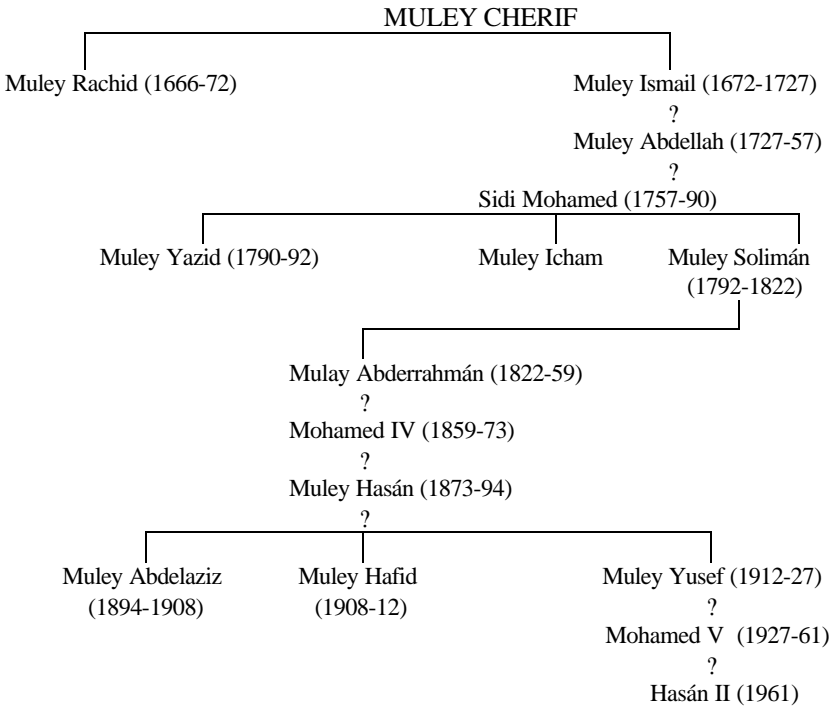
MULEY CHERIF

Muley Rachid (1666-72)

Muley Ismail (1672-1727)
?
Muley Abdellah (1727-57)
?
Sidi Mohamed (1757-90)

Muley Yazid (1790-92)

Muley Icham

Muley Solimán (1792-1822)

Mulay Abderrahmán (1822-59)
?
Mohamed IV (1859-73)
?
Muley Hasán (1873-94)
?

Muley Abdelaziz (1894-1908)

Muley Hafid (1908-12)

Muley Yusef (1912-27)
?
Mohamed V (1927-61)
?
Hasán II (1961)